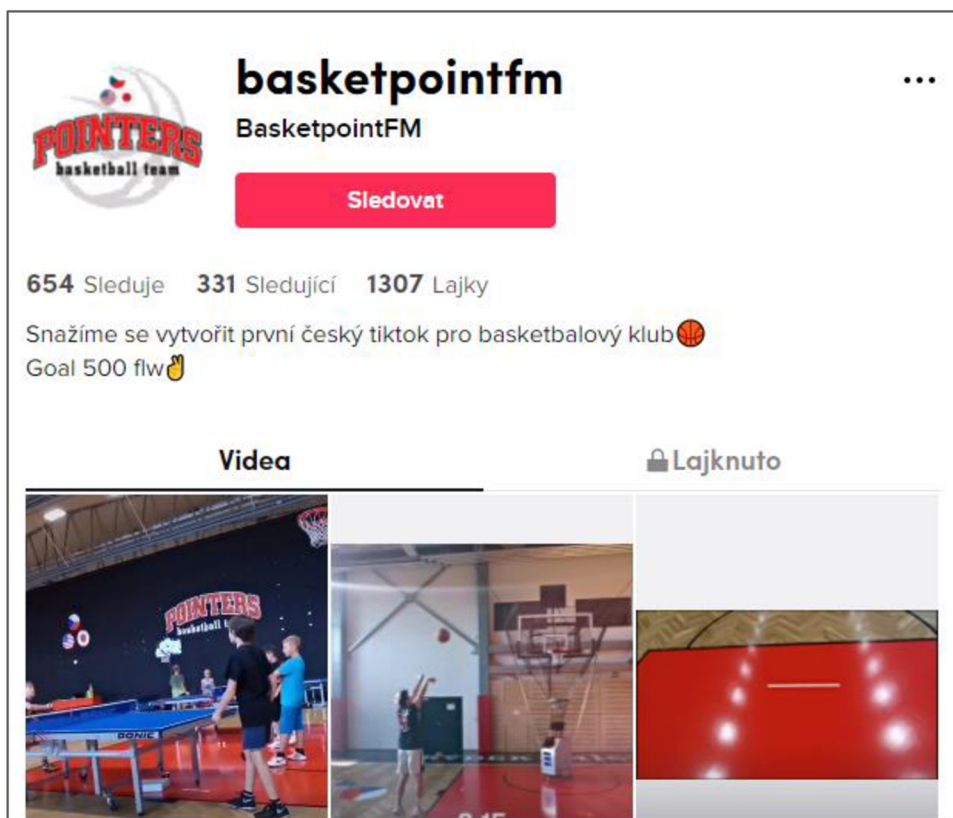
POINTERS
basketball team

basketpointfm

BasketpointFM

Sledovat

...

654 Sleduje 331 Sledující 1307 Lajky

Snažíme se vytvořit první český tiktok pro basketbalový klub🏀
Goal 500 flw✌

Videa

Lajknuto

POINTERS
basketball

DONIC